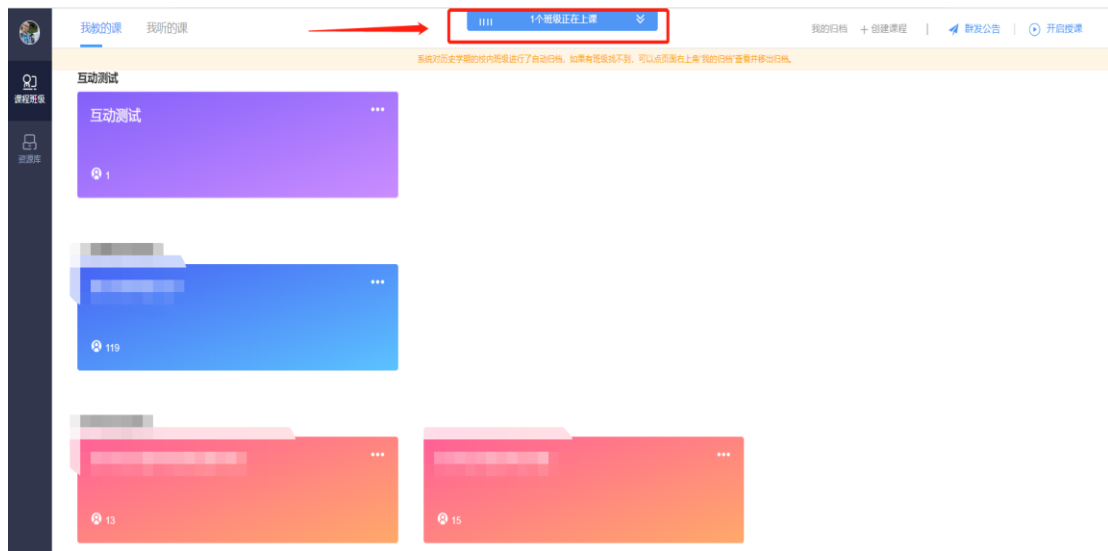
课程班级
资源库

我教的课　我听的课

1个班级正在上课

我的归档　+ 创建课程　|　新发公告　|　开启授课

系统对历史学期的校内班级进行了自动归档。如果有班级找不到，可以点页面右上角"我的归档"查看并移动归档。

互动测试

互动测试
···
1

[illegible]
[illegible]
···
119

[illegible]
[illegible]
···
13

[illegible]
···
15